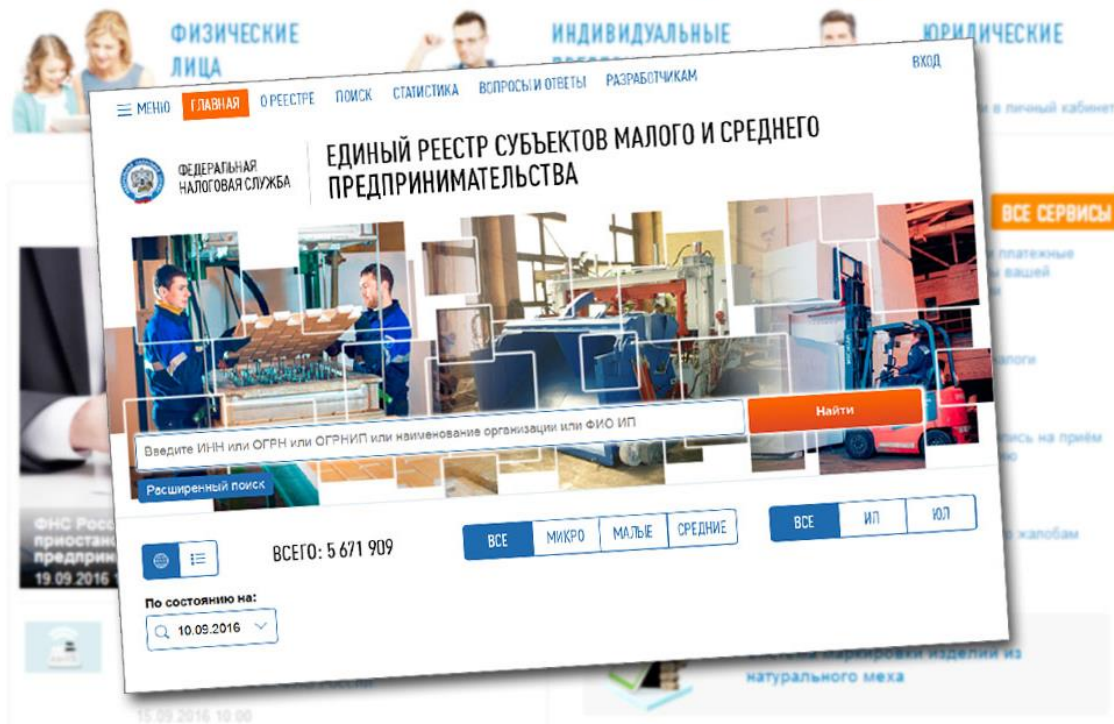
ФИЗИЧЕСКИЕ ЛИЦА

ИНДИВИДУАЛЬНЫЕ

ЮРИДИЧЕСКИЕ

ВХОД

☰ МЕНЮ ГЛАВНАЯ О РЕЕСТРЕ ПОИСК СТАТИСТИКА ВОПРОСЫ И ОТВЕТЫ РАЗРАБОТЧИКАМ

в личный кабинет

ФЕДЕРАЛЬНАЯ НАЛОГОВАЯ СЛУЖБА

ЕДИНЫЙ РЕЕСТР СУБЪЕКТОВ МАЛОГО И СРЕДНЕГО ПРЕДПРИНИМАТЕЛЬСТВА

ВСЕ СЕРВИСЫ

платежные вашей

налоги

Введите ИНН или ОГРН или ОГРНИП или наименование организации или ФИО ИП

Найти

ись на приём

Расширенный поиск

ФНС Росс приостан предприн 19.09.2016

ВСЕГО: 5 671 909

ВСЕ МИКРО МАЛЫЕ СРЕДНИЕ

ВСЕ ИП ЮЛ

жалобам

По состоянию на:

10.09.2016

маркировки изделий из натурального меха

15.09.2016 10:00